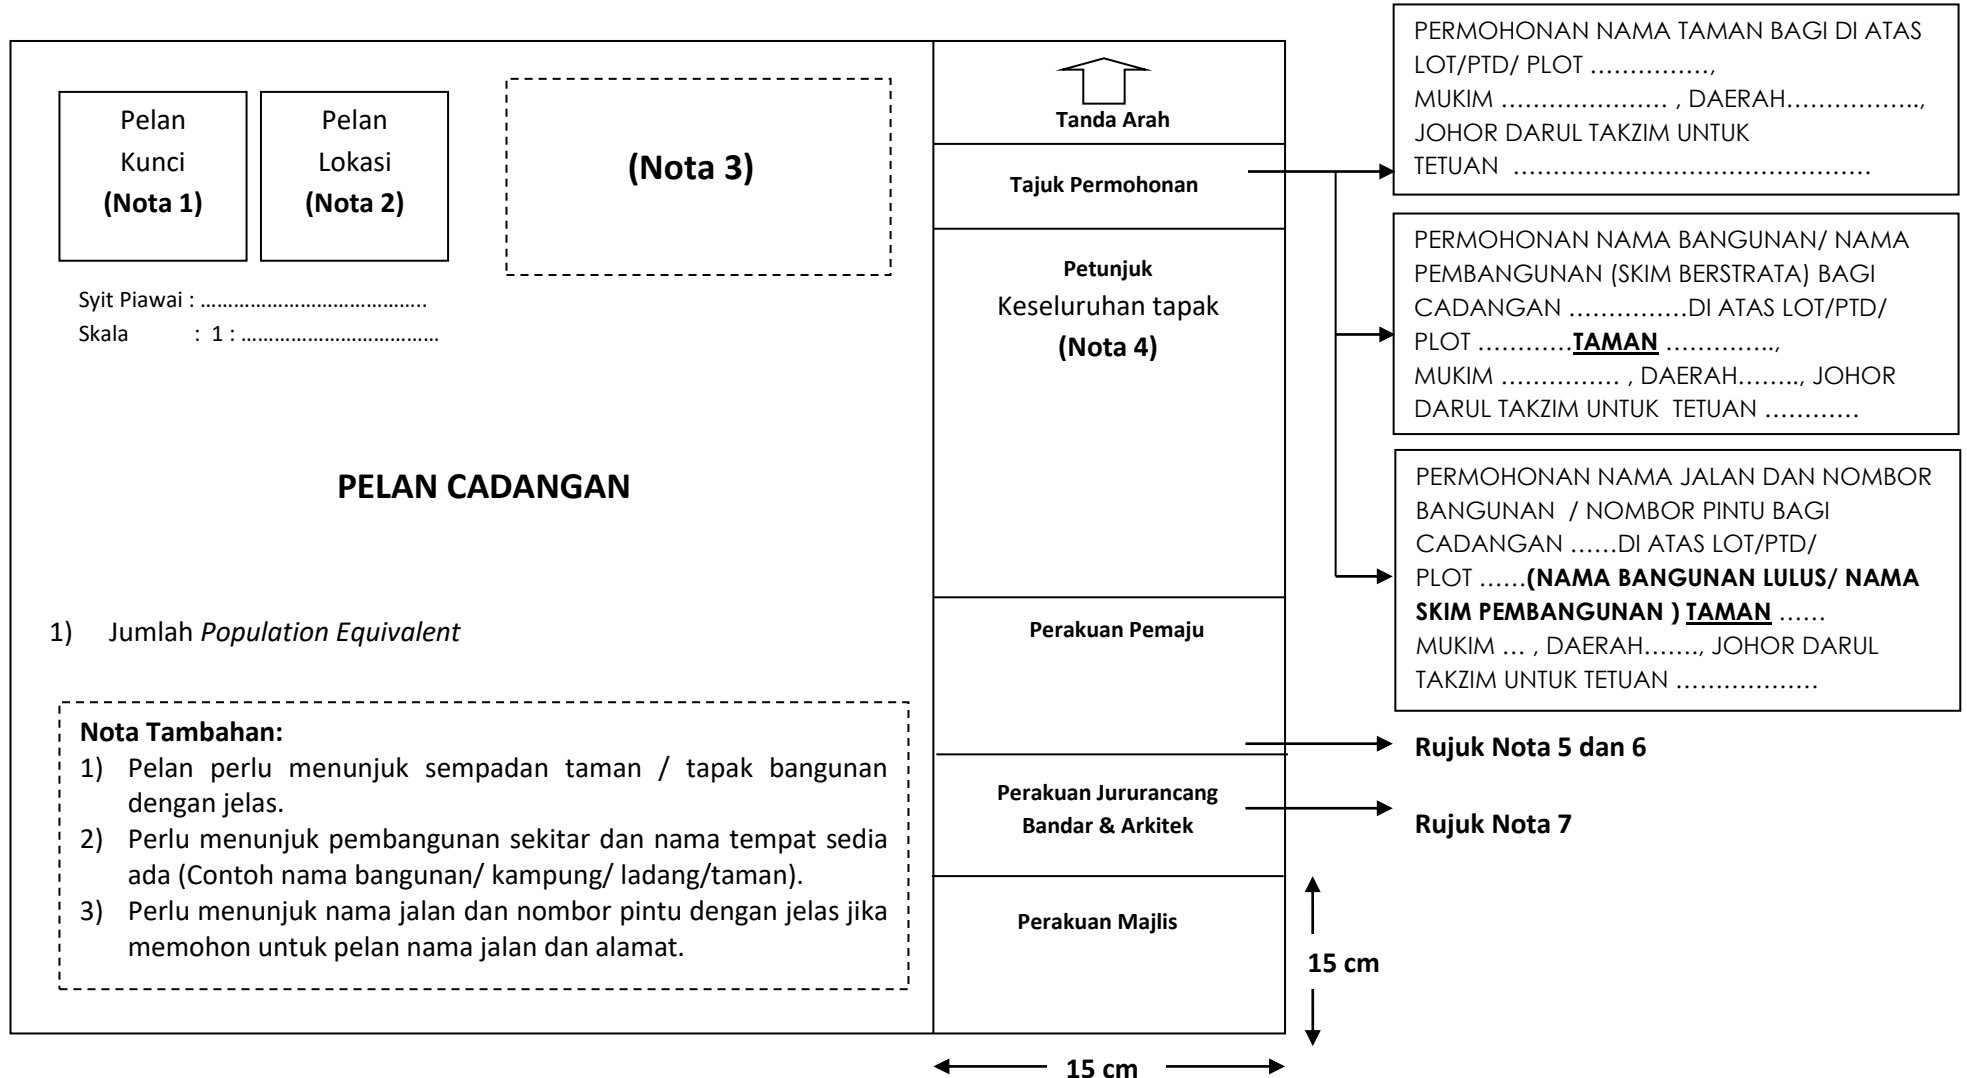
Pelan Kunci
(Nota 1)

Pelan Lokasi
(Nota 2)

(Nota 3)

Syit Piawai : ……………………………….
Skala : 1 : …………………………….

PELAN CADANGAN

1) Jumlah *Population Equivalent*

**Nota Tambahan:**
1) Pelan perlu menunjuk sempadan taman / tapak bangunan dengan jelas.
2) Perlu menunjuk pembangunan sekitar dan nama tempat sedia ada (Contoh nama bangunan/ kampung/ ladang/taman).
3) Perlu menunjuk nama jalan dan nombor pintu dengan jelas jika memohon untuk pelan nama jalan dan alamat.

Tanda Arah

Tajuk Permohonan

Petunjuk
Keseluruhan tapak
(Nota 4)

Perakuan Pemaju

Perakuan Jururancang Bandar & Arkitek

Perakuan Majlis

15 cm

15 cm

PERMOHONAN NAMA TAMAN BAGI DI ATAS LOT/PTD/ PLOT ……………, MUKIM ………………… , DAERAH……………., JOHOR DARUL TAKZIM UNTUK TETUAN ……………………………………..

PERMOHONAN NAMA BANGUNAN/ NAMA PEMBANGUNAN (SKIM BERSTRATA) BAGI CADANGAN ……………DI ATAS LOT/PTD/ PLOT …………**TAMAN** ………….., MUKIM …………… , DAERAH……., JOHOR DARUL TAKZIM UNTUK TETUAN …………

PERMOHONAN NAMA JALAN DAN NOMBOR BANGUNAN / NOMBOR PINTU BAGI CADANGAN ……DI ATAS LOT/PTD/ PLOT ……**(NAMA BANGUNAN LULUS/ NAMA SKIM PEMBANGUNAN ) TAMAN** …… MUKIM … , DAERAH……., JOHOR DARUL TAKZIM UNTUK TETUAN ………………

Rujuk Nota 5 dan 6

Rujuk Nota 7